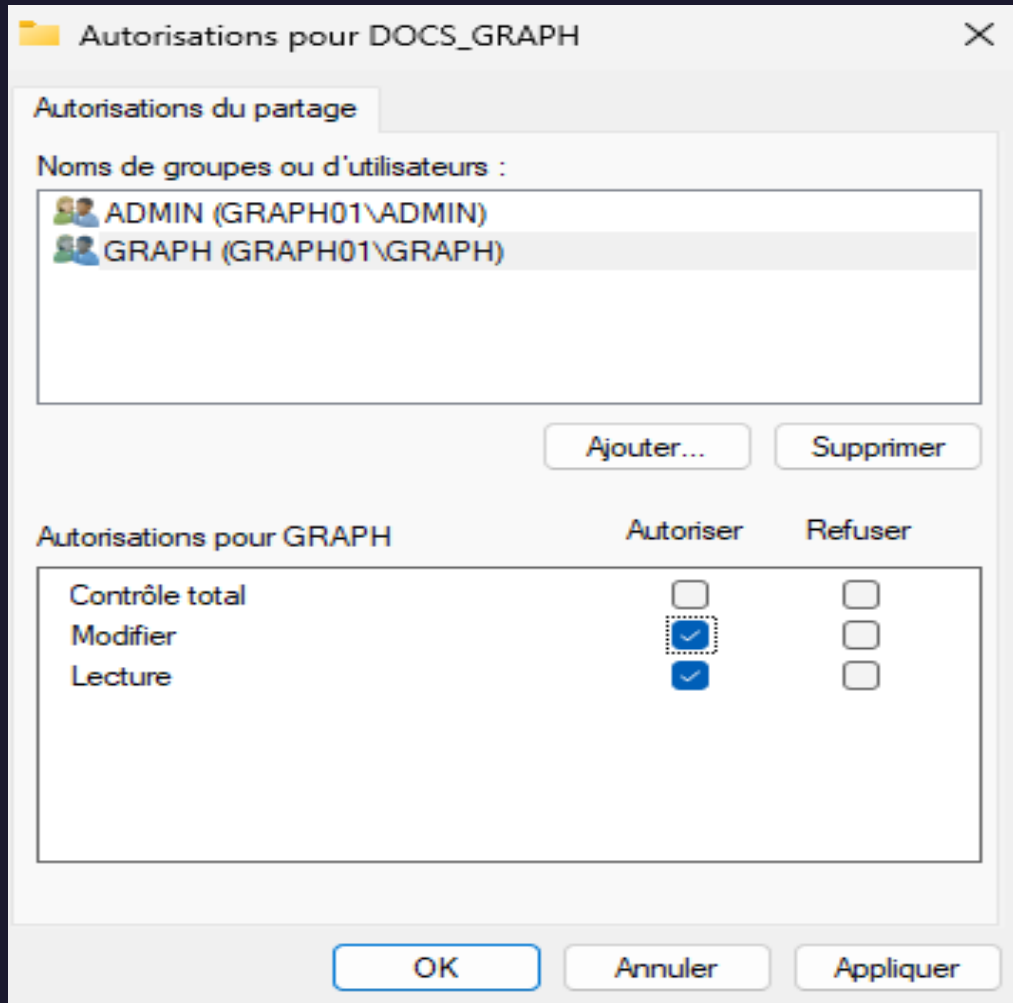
Autorisations pour DOCS_GRAPH

Autorisations du partage

Noms de groupes ou d'utilisateurs :

ADMIN (GRAPH01\ADMIN)
GRAPH (GRAPH01\GRAPH)

Ajouter... Supprimer

| Autorisations pour GRAPH | Autoriser | Refuser |
|---|---|---|
| Contrôle total | ☐ | ☐ |
| Modifier | ☑ | ☐ |
| Lecture | ☑ | ☐ |

OK Annuler Appliquer